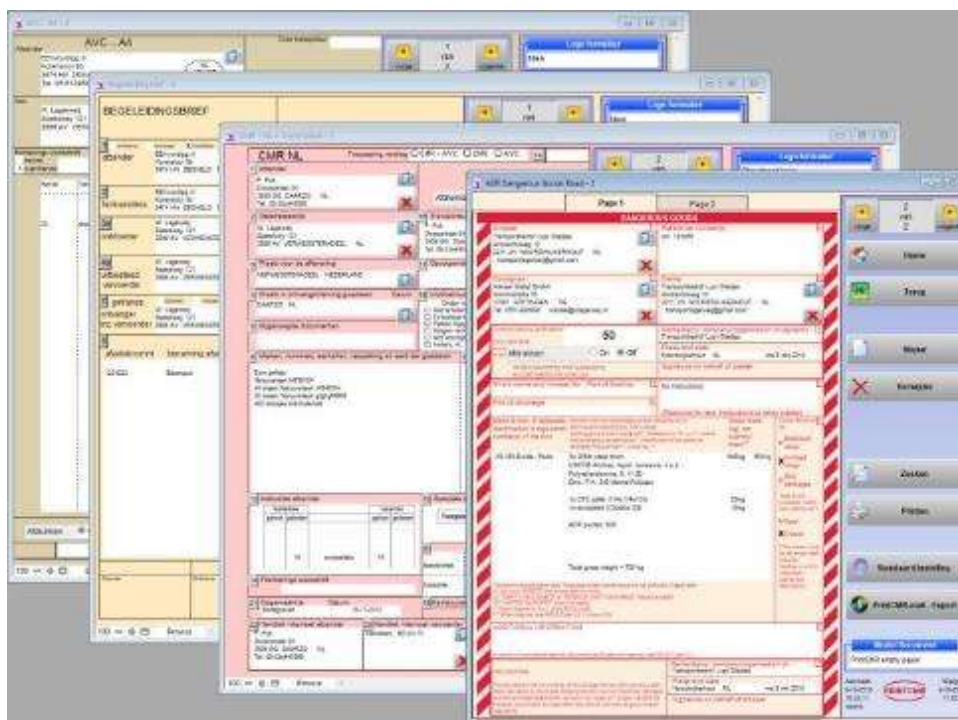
AVC - AA

BEGELEIDINGSBRIEF

CMR NL

Page 1

Page 2

DANGEROUS GOODS

50

Logo formulier

Home

Terug

Nieuw

Verwijder

Zoeken

Printen

Standaardinstelling

PrintCMR.com - Export

Total gross weight = 750 kg

ADR punten: 500

Model Document

PrintCMR empty paper